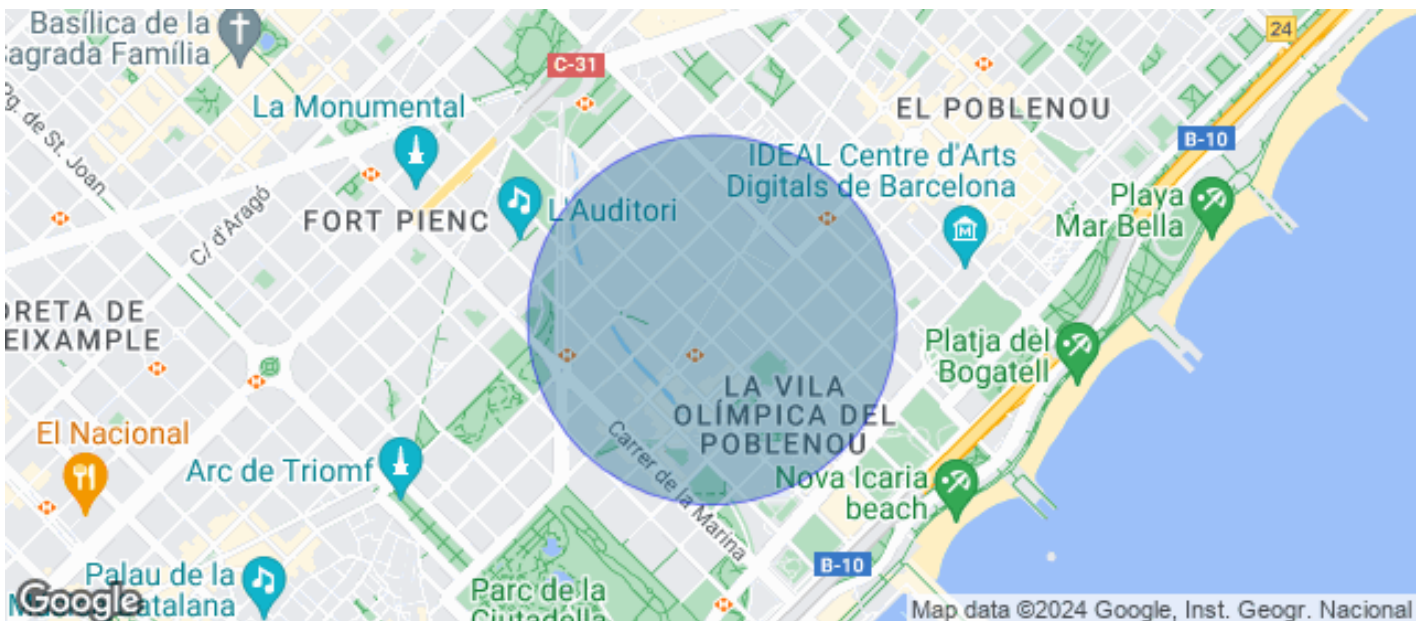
Basílica de la Sagrada Família

C-31

24

La Monumental

EL POBLENOU

Pg. de St. Joan

B-10

IDEAL Centre d'Arts Digitals de Barcelona

Playa Mar Bella

FORT PIENC

L'Auditori

C/ d'Aragó

ORETA DE EIXAMPLE

Platja del Bogatell

LA VILA OLÍMPICA DEL POBLENOU

El Nacional

Arc de Triomf

Carrer de la Marina

Nova Icaria beach

B-10

Palau de la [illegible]atalana

Parc de la Ciutadella

Google

Map data ©2024 Google, Inst. Geogr. Nacional